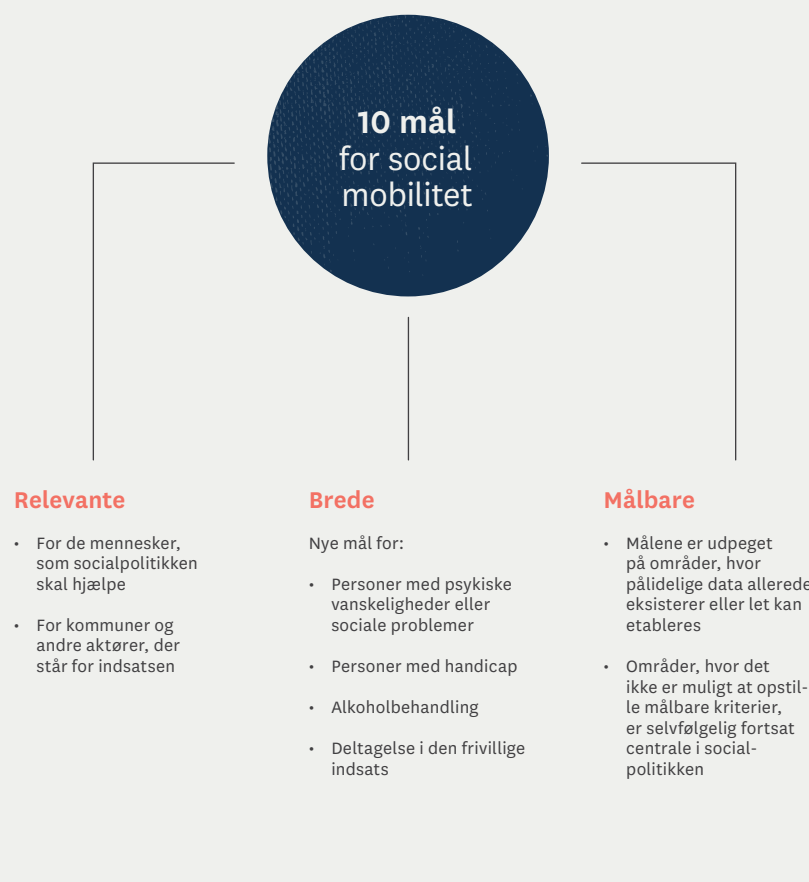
**10 mål**
for social mobilitet

**Relevante**

- For de mennesker, som socialpolitikken skal hjælpe
- For kommuner og andre aktører, der står for indsatsen

**Brede**

Nye mål for:

- Personer med psykiske vanskeligheder eller sociale problemer
- Personer med handicap
- Alkoholbehandling
- Deltagelse i den frivillige indsats

**Målbare**

- Målene er udpeget på områder, hvor pålidelige data allerede eksisterer eller let kan etableres
- Områder, hvor det ikke er muligt at opstille målbare kriterier, er selvfølgelig fortsat centrale i socialpolitikken